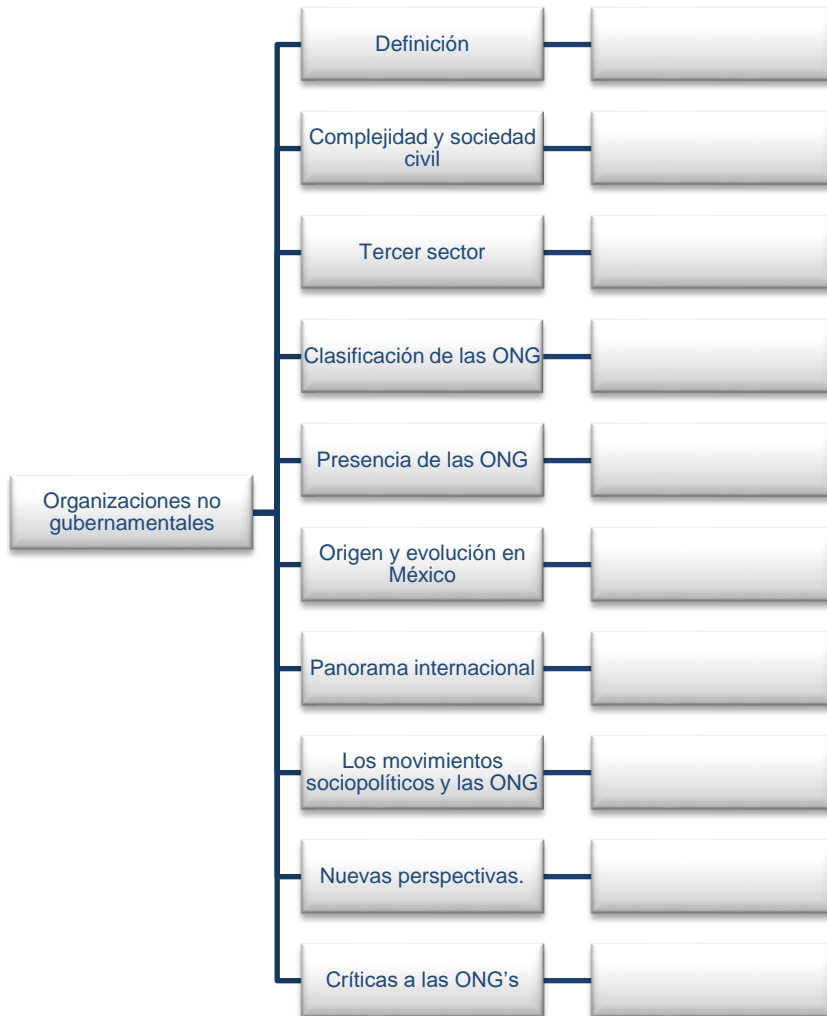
Organizaciones no gubernamentales

Definición

Complejidad y sociedad civil

Tercer sector

Clasificación de las ONG

Presencia de las ONG

Origen y evolución en México

Panorama internacional

Los movimientos sociopolíticos y las ONG

Nuevas perspectivas.

Críticas a las ONG's